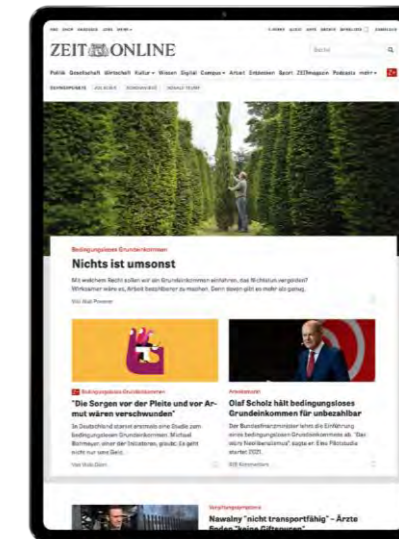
ZEIT ONLINE

Suche

Politik Gesellschaft Wirtschaft Kultur Wissen Digital Campus Arbeit Entdecken Sport ZEITmagazin Podcasts mehr

Bedingungsloses Grundeinkommen

Nichts ist umsonst

Mit welchem Recht sollen wir ein Grundeinkommen erhalten, das Nichtstun vergoldet? Wirksamer wäre es, Arbeit beschäftigter zu machen. Denn davon gibt es mehr als genug.

Bedingungsloses Grundeinkommen

"Die Sorgen vor der Pleite und vor Armut wären verschwunden"

Arbeitsmarkt

Olaf Scholz hält bedingungsloses Grundeinkommen für unbezahlbar

Der Bundesfinanzminister lehnt die Einführung eines bedingungslosen Grundeinkommens ab. "Das wäre Neoliberalismus" sagte er. Eine Pilotstudie startet 2021.

Nawalny "nicht transportfähig" – Ärzte